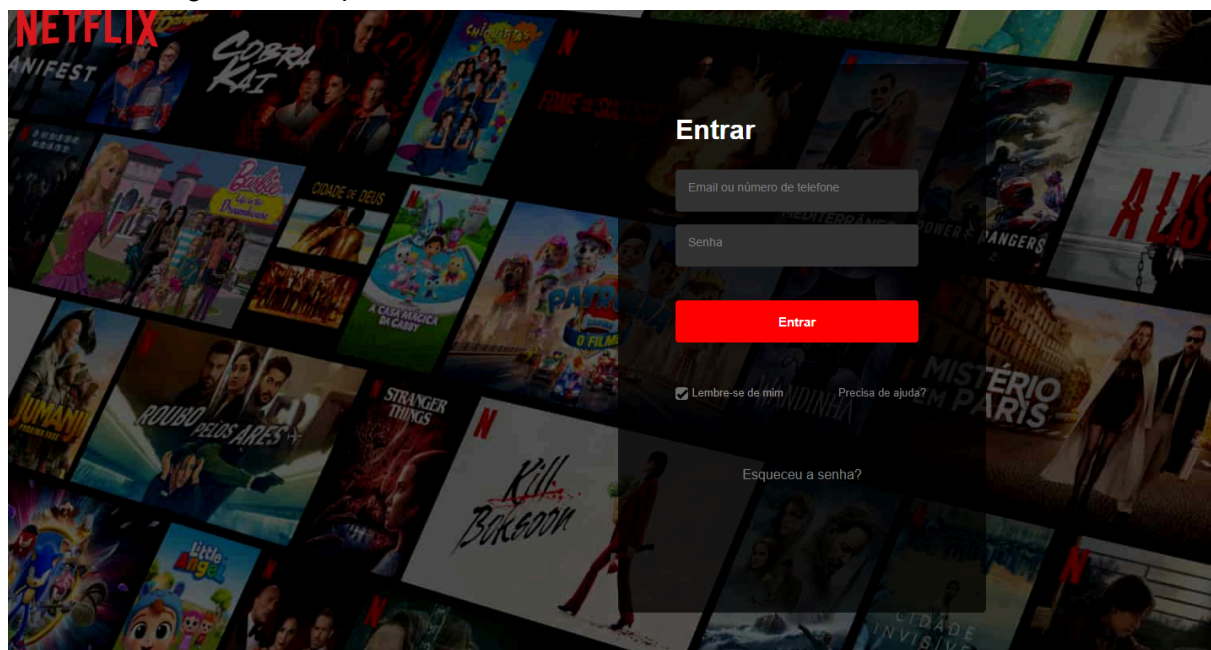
NETFLIX

Entrar

Email ou número de telefone

Senha

Entrar

Lembre-se de mim

Precisa de ajuda?

Esqueceu a senha?

MANIFEST

COBRA KAI

Chiquititas

Barbie

CIDADE DE DEUS

A CASA MÁGICA DA GABBY

PATRULHA O FILME

MEDITERRÂNEO

POWER RANGERS

MISTÉRIO EM PARIS

JUMANJI

ROUBO PELOS ARES

STRANGER THINGS

Kill Boksoon

Little Angel

CIDADE INVISÍVEL